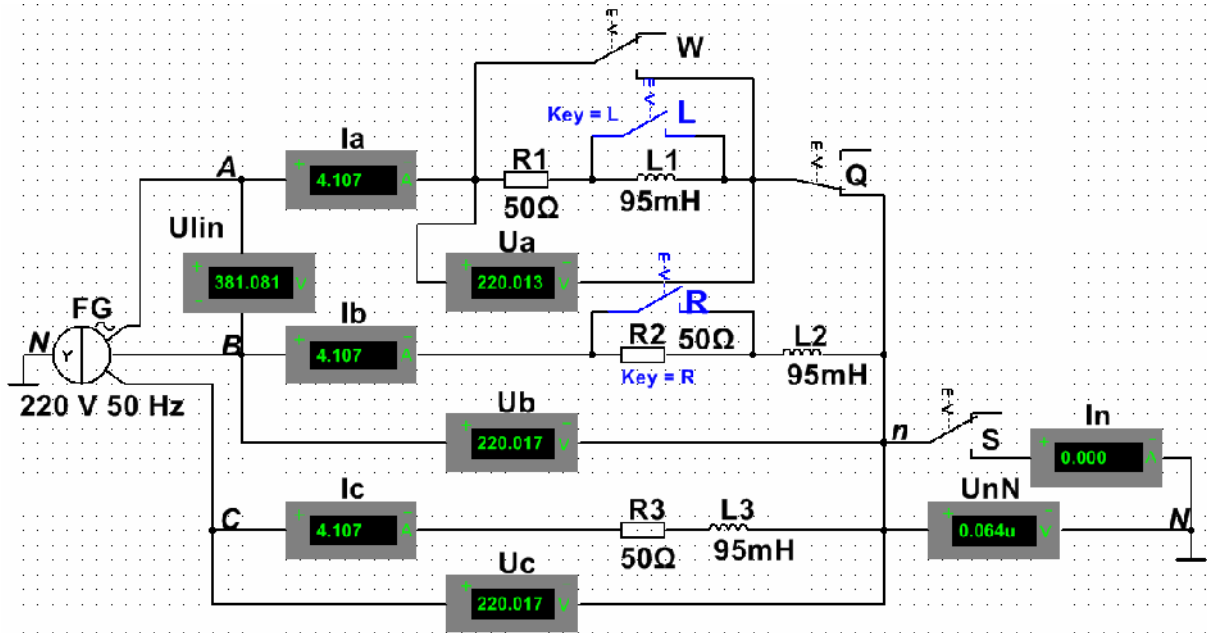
W
Key = L
L
Ia
A
4.107
A
R1
L1
50Ω
95mH
Q
Ulin
381.081
V
Ua
220.013
V
R
FG
N
Y
Ib
B
4.107
A
R2
50Ω
L2
Key = R
95mH
220 V 50 Hz
Ub
220.017
V
n
S
In
0.000
A
Ic
C
4.107
A
R3
L3
50Ω
95mH
UnN
0.064u
V
N
Uc
220.017
V